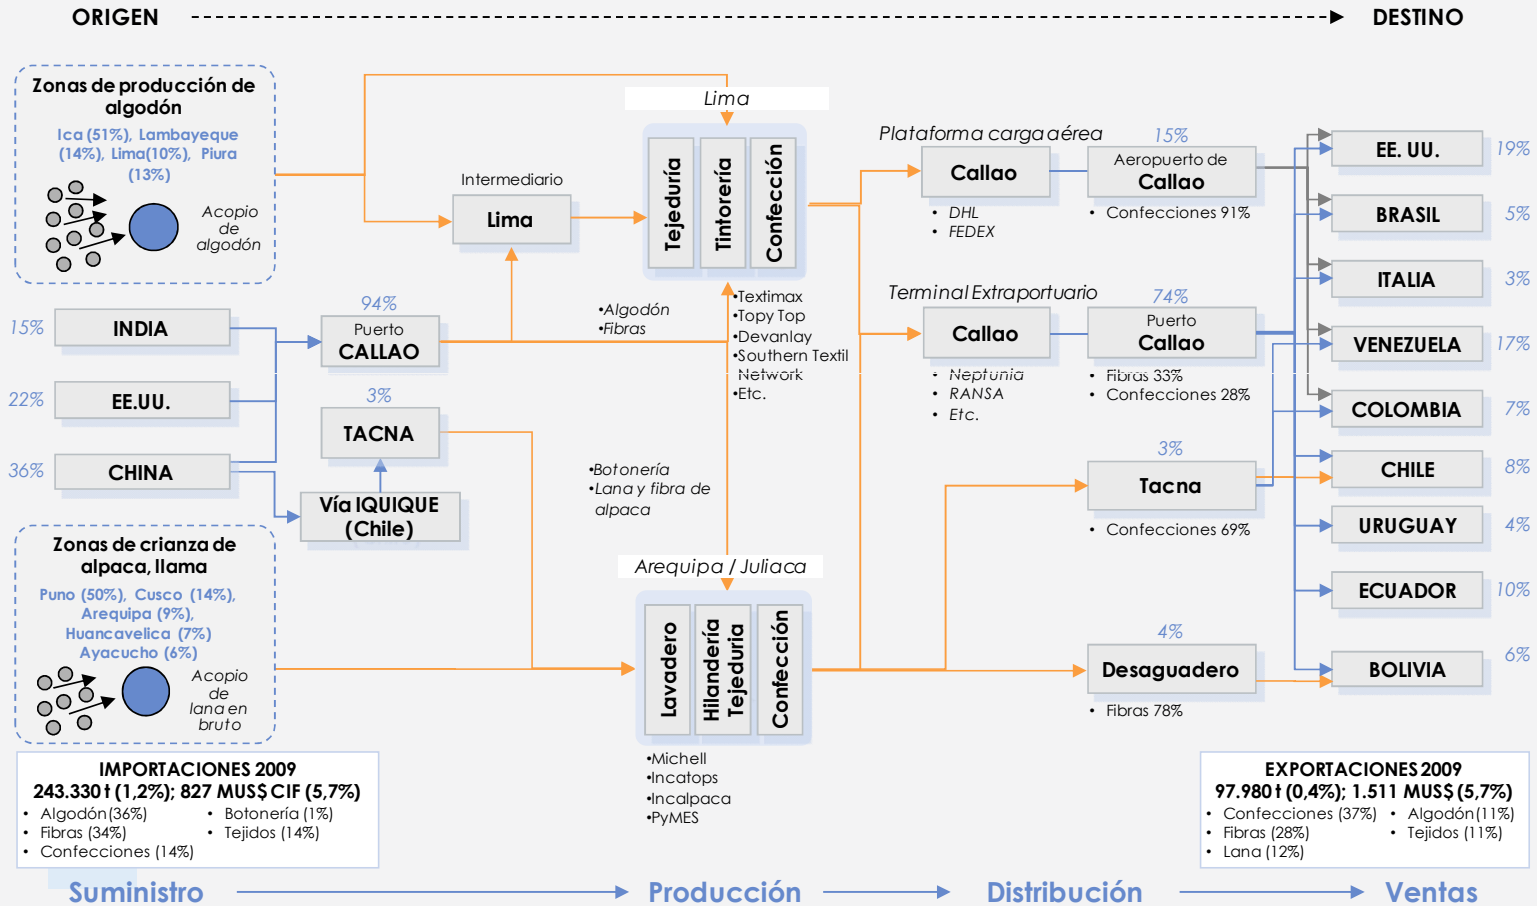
ORIGEN DESTINO

Zonas de producción de algodón

Ica (51%), Lambayeque (14%), Lima(10%), Piura (13%)

Acopio de algodón

Intermediario

Lima

Lima

Tejeduría

Tintorería

Confección

Plataforma carga aérea

15%

Callao

Aeropuerto de Callao

• DHL
• FEDEX

• Confecciones 91%

15%

INDIA

22%

EE.UU.

36%

CHINA

94%

Puerto CALLAO

•Algodón
•Fibras

•Textimax
•Topy Top
•Devanlay
•Southern Textil Network
•Etc.

Terminal Extraportuario

74%

Callao

Puerto Callao

• Neptunia
• RANSA
• Etc.

• Fibras 33%
• Confecciones 28%

3%

TACNA

Vía IQUIQUE (Chile)

•Botonería
•Lana y fibra de alpaca

3%

Tacna

• Confecciones 69%

Zonas de crianza de alpaca, llama

Puno (50%), Cusco (14%), Arequipa (9%), Huancavelica (7%) Ayacucho (6%)

Acopio de lana en bruto

Arequipa / Juliaca

Lavadero

Hilandería Tejeduría

Confección

4%

Desaguadero

• Fibras 78%

•Michell
•Incatops
•Incalpaca
•PyMES

EE. UU. 19%

BRASIL 5%

ITALIA 3%

VENEZUELA 17%

COLOMBIA 7%

CHILE 8%

URUGUAY 4%

ECUADOR 10%

BOLIVIA 6%

IMPORTACIONES 2009
243.330 t (1,2%); 827 MUS$ CIF (5,7%)
• Algodón(36%)
• Fibras (34%)
• Confecciones (14%)
• Botonería (1%)
• Tejidos (14%)

EXPORTACIONES 2009
97.980 t (0,4%); 1.511 MUS$ (5,7%)
• Confecciones (37%)
• Fibras (28%)
• Lana (12%)
• Algodón(11%)
• Tejidos (11%)

Suministro → Producción → Distribución → Ventas